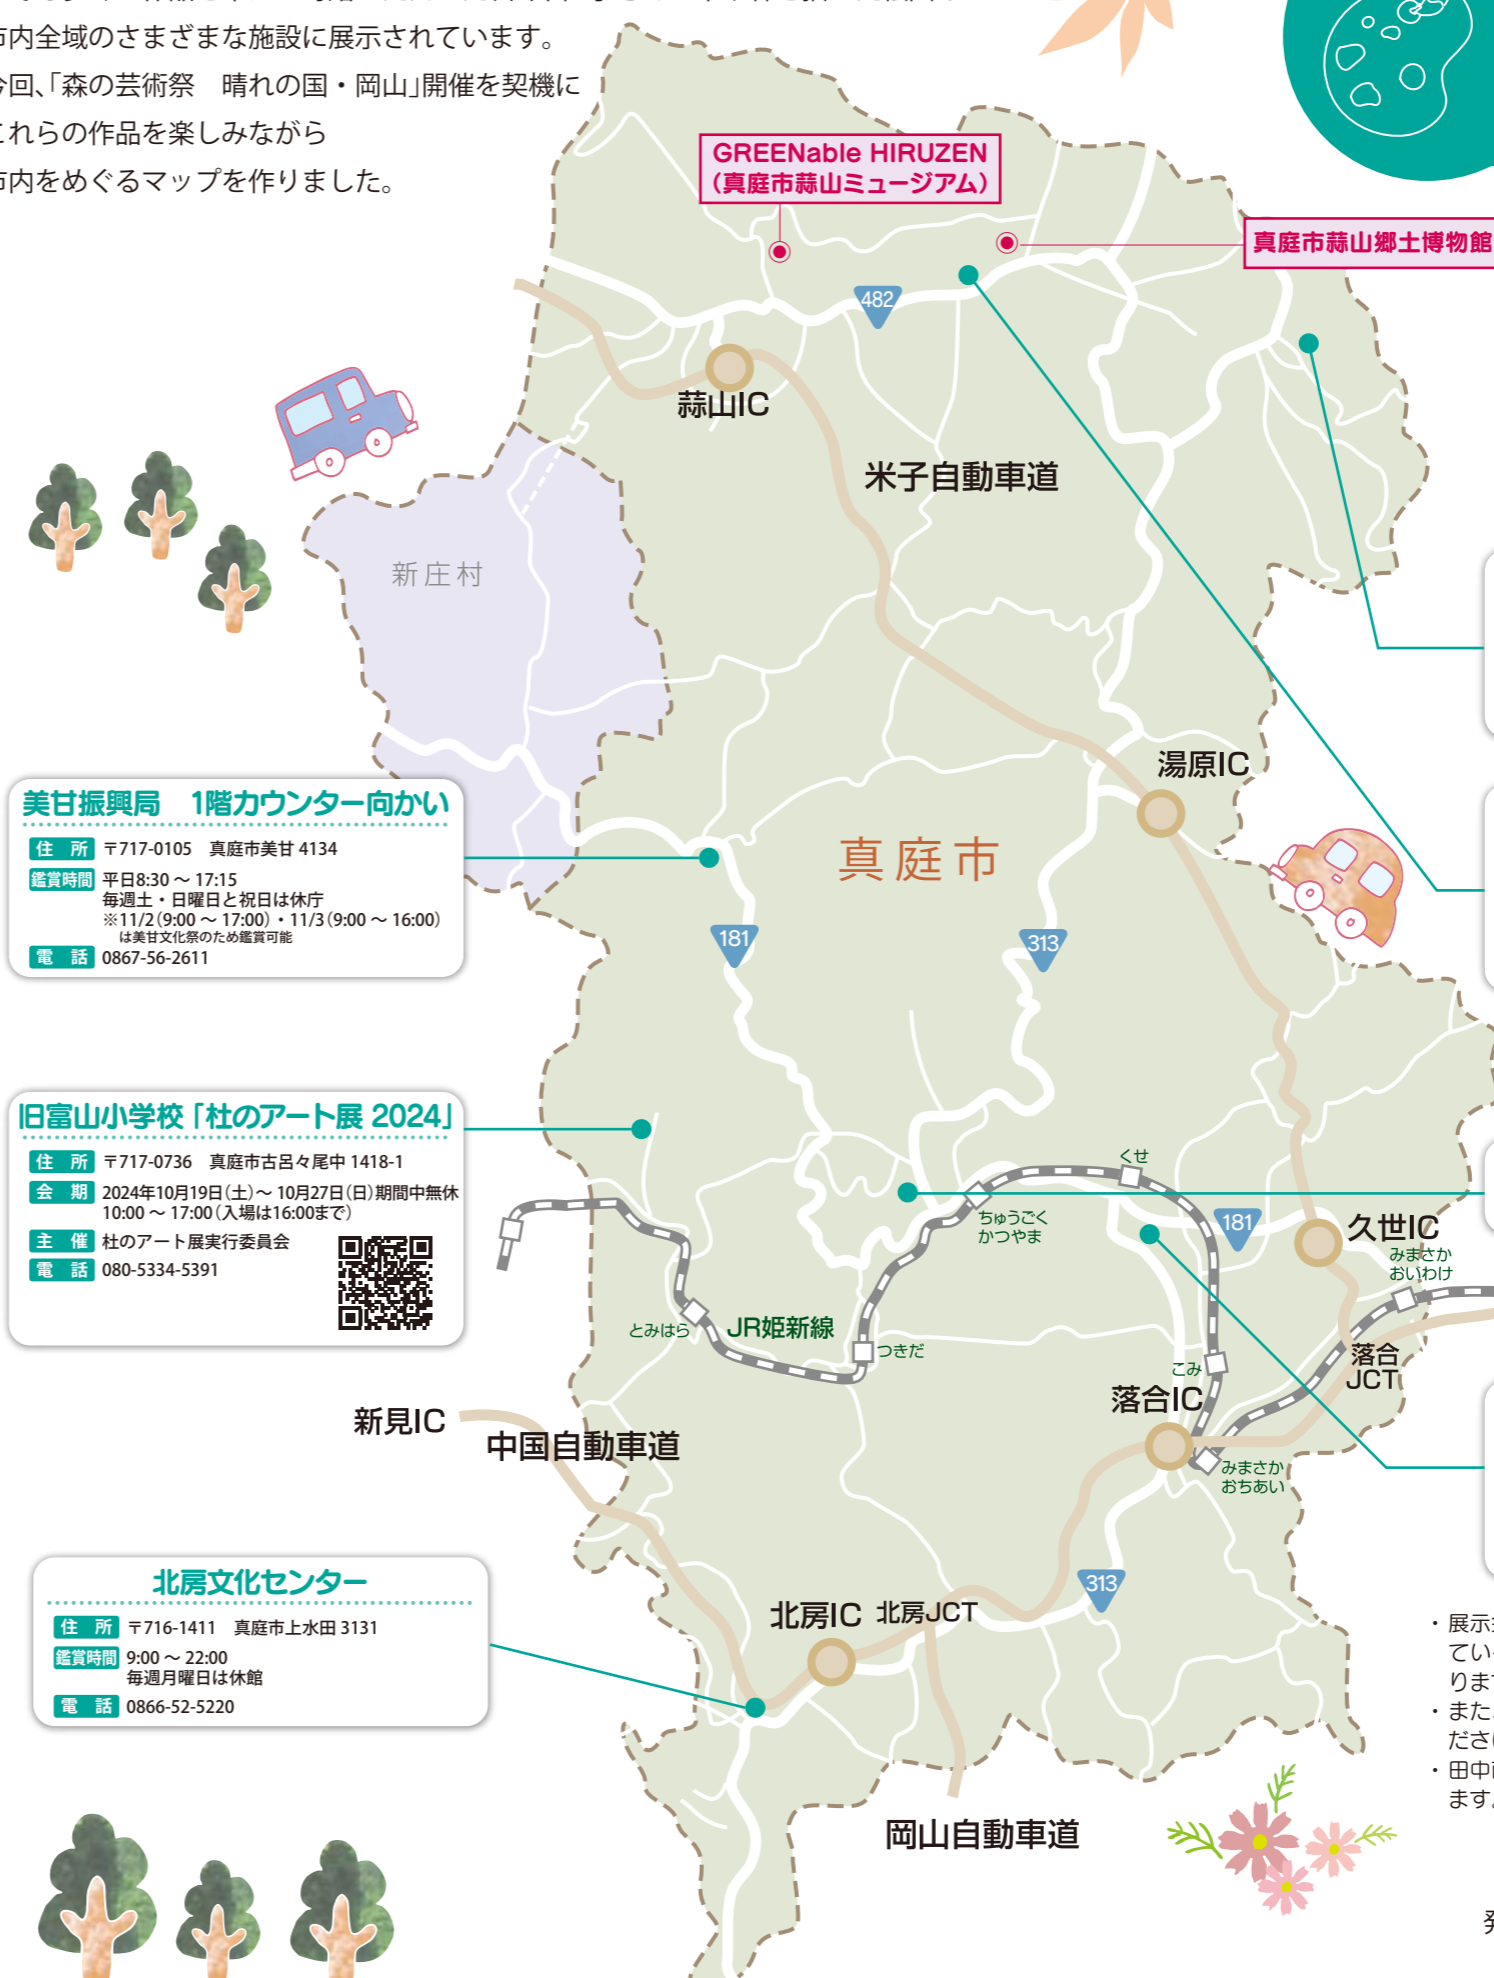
市内全域のさまざまな施設に展示されています。
今回、「森の芸術祭　晴れの国・岡山」開催を契機に
これらの作品を楽しみながら
市内をめぐるマップを作りました。

GREENable HIRUZEN
（真庭市蒜山ミュージアム）

真庭市蒜山郷土博物館

482

蒜山IC

米子自動車道

新庄村

湯原IC

真庭市

美甘振興局　1階カウンター向かい
住所 〒717-0105　真庭市美甘 4134
鑑賞時間 平日8:30～17:15
毎週土・日曜日と祝日は休庁
※11/2（9:00～17:00）・11/3（9:00～16:00）は美甘文化祭のため鑑賞可能
電話 0867-56-2611

181

313

旧富山小学校「杜のアート展 2024」
住所 〒717-0736　真庭市古呂々尾中 1418-1
会期 2024年10月19日（土）～10月27日（日）期間中無休
10:00～17:00（入場は16:00まで）
主催 杜のアート展実行委員会
電話 080-5334-5391

くせ
ちゅうごく
かつやま
181
久世IC
みまさか
おいわけ
とみはら
JR姫新線
つきだ
こみ
落合
JCT
落合IC
新見IC
中国自動車道
みまさか
おちあい

北房文化センター
住所 〒716-1411　真庭市上水田 3131
鑑賞時間 9:00～22:00
毎週月曜日は休館
電話 0866-52-5220

313
北房IC　北房JCT

岡山自動車道

・展示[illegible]
てい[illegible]
りま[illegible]
・また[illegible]
ださ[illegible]
・田中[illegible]
ます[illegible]
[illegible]